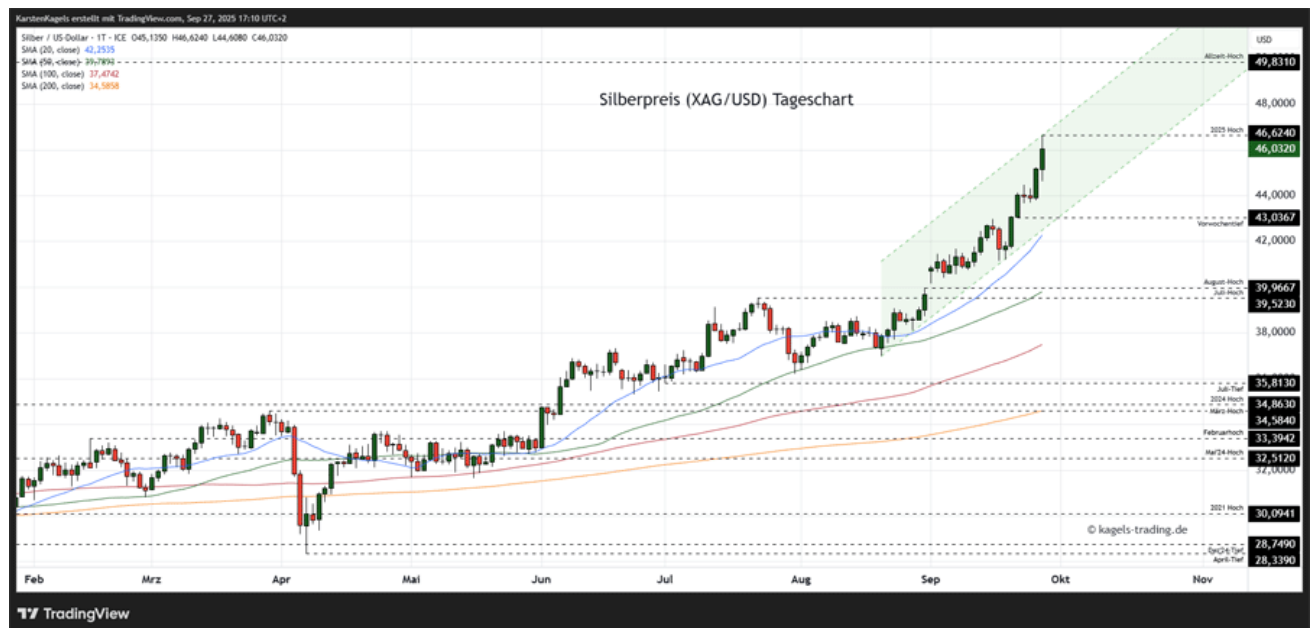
KarstenKagels erstellt mit TradingView.com, Sep 27, 2025 17:10 UTC+2

Silber / US-Dollar · 1T · ICE O45,1350 H46,6240 L44,6080 C46,0320
SMA (20, close) 42,2535
SMA (50, close) 39,7892
SMA (100, close) 37,4742
SMA (200, close) 34,5858

Silberpreis (XAG/USD) Tageschart

USD
Allzeit-Hoch 49,8310
48,0000
2025 Hoch 46,6240
46,0320
44,0000
43,0367
Vorwochentief
42,0000
August-Hoch 39,9667
Juli-Hoch 39,5230
38,0000
Juli-Tief 35,8130
2024 Hoch 34,8630
März-Hoch 34,5840
Februarhoch 33,3942
Mai'24-Hoch 32,5120
32,0000
2021 Hoch 30,0941
© kagels-trading.de
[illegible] 28,7490
April-Tief 28,3390

Feb Mrz Apr Mai Jun Jul Aug Sep Okt Nov

TradingView